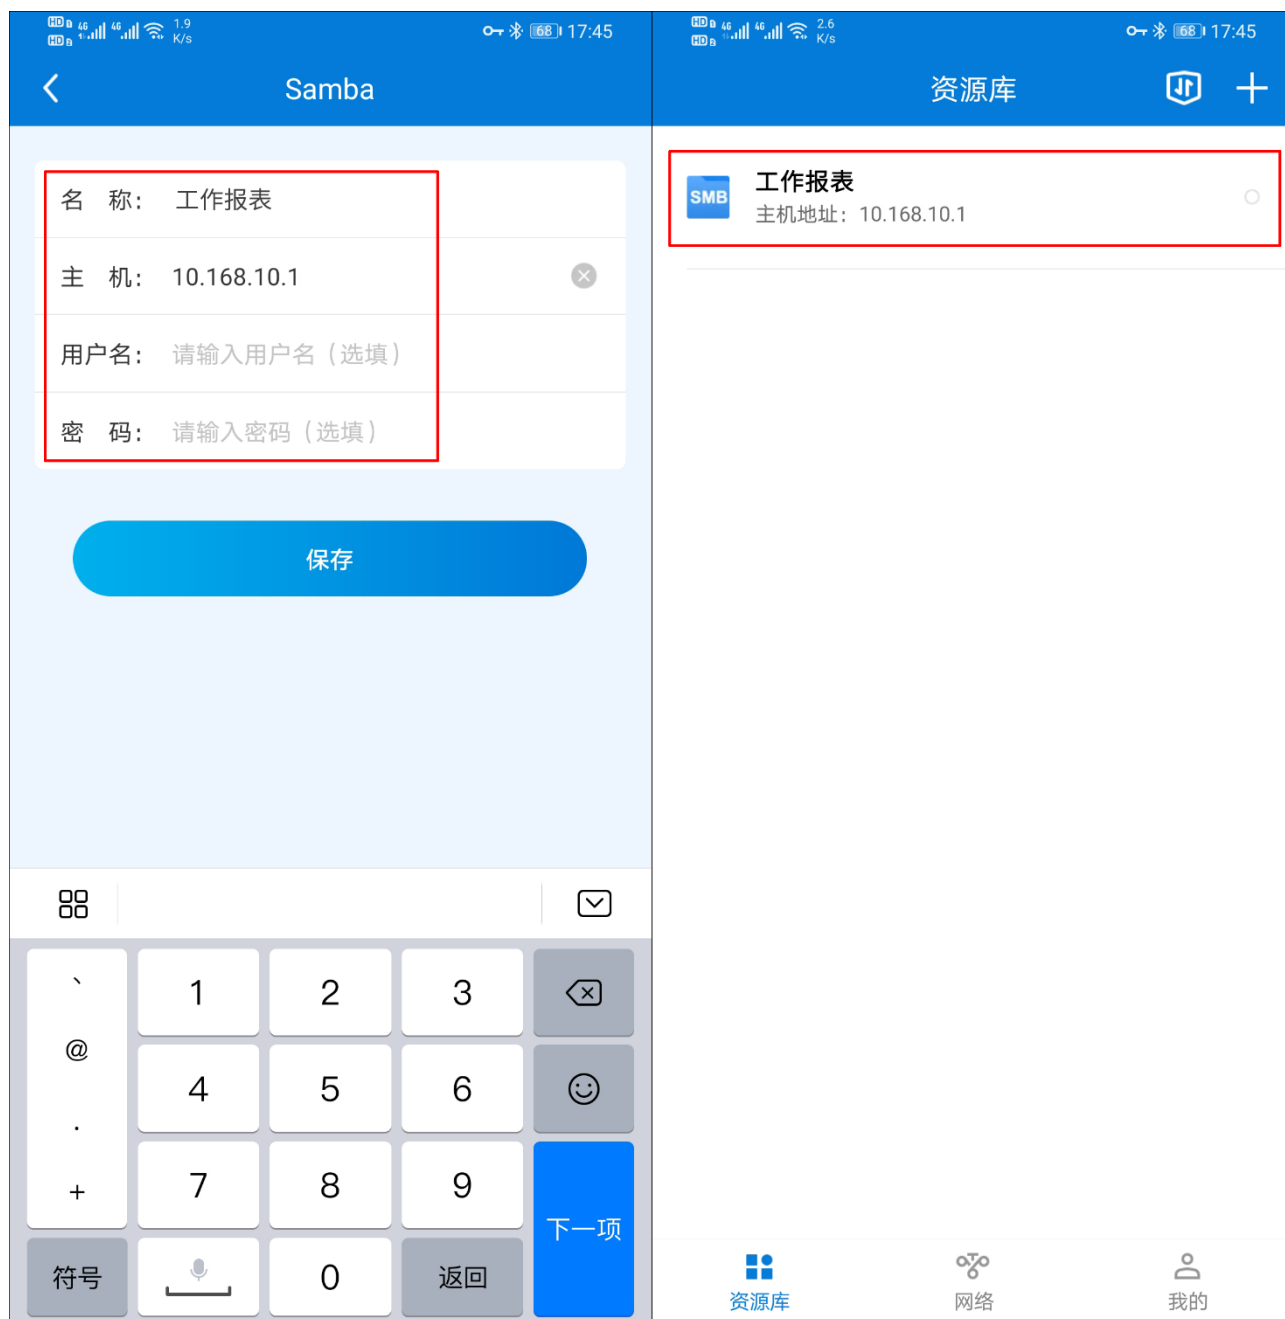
HD 4G 4G 1.9 K/s 68 17:45

Samba

名 称: 工作报表

主 机: 10.168.10.1

用户名: 请输入用户名（选填）

密 码: 请输入密码（选填）

保存

`
@
.
+

1 2 3
4 5 6
7 8 9

下一项

符号
0
返回

HD 4G 4G 2.6 K/s 68 17:45

资源库

SMB
工作报表
主机地址：10.168.10.1

资源库
网络
我的